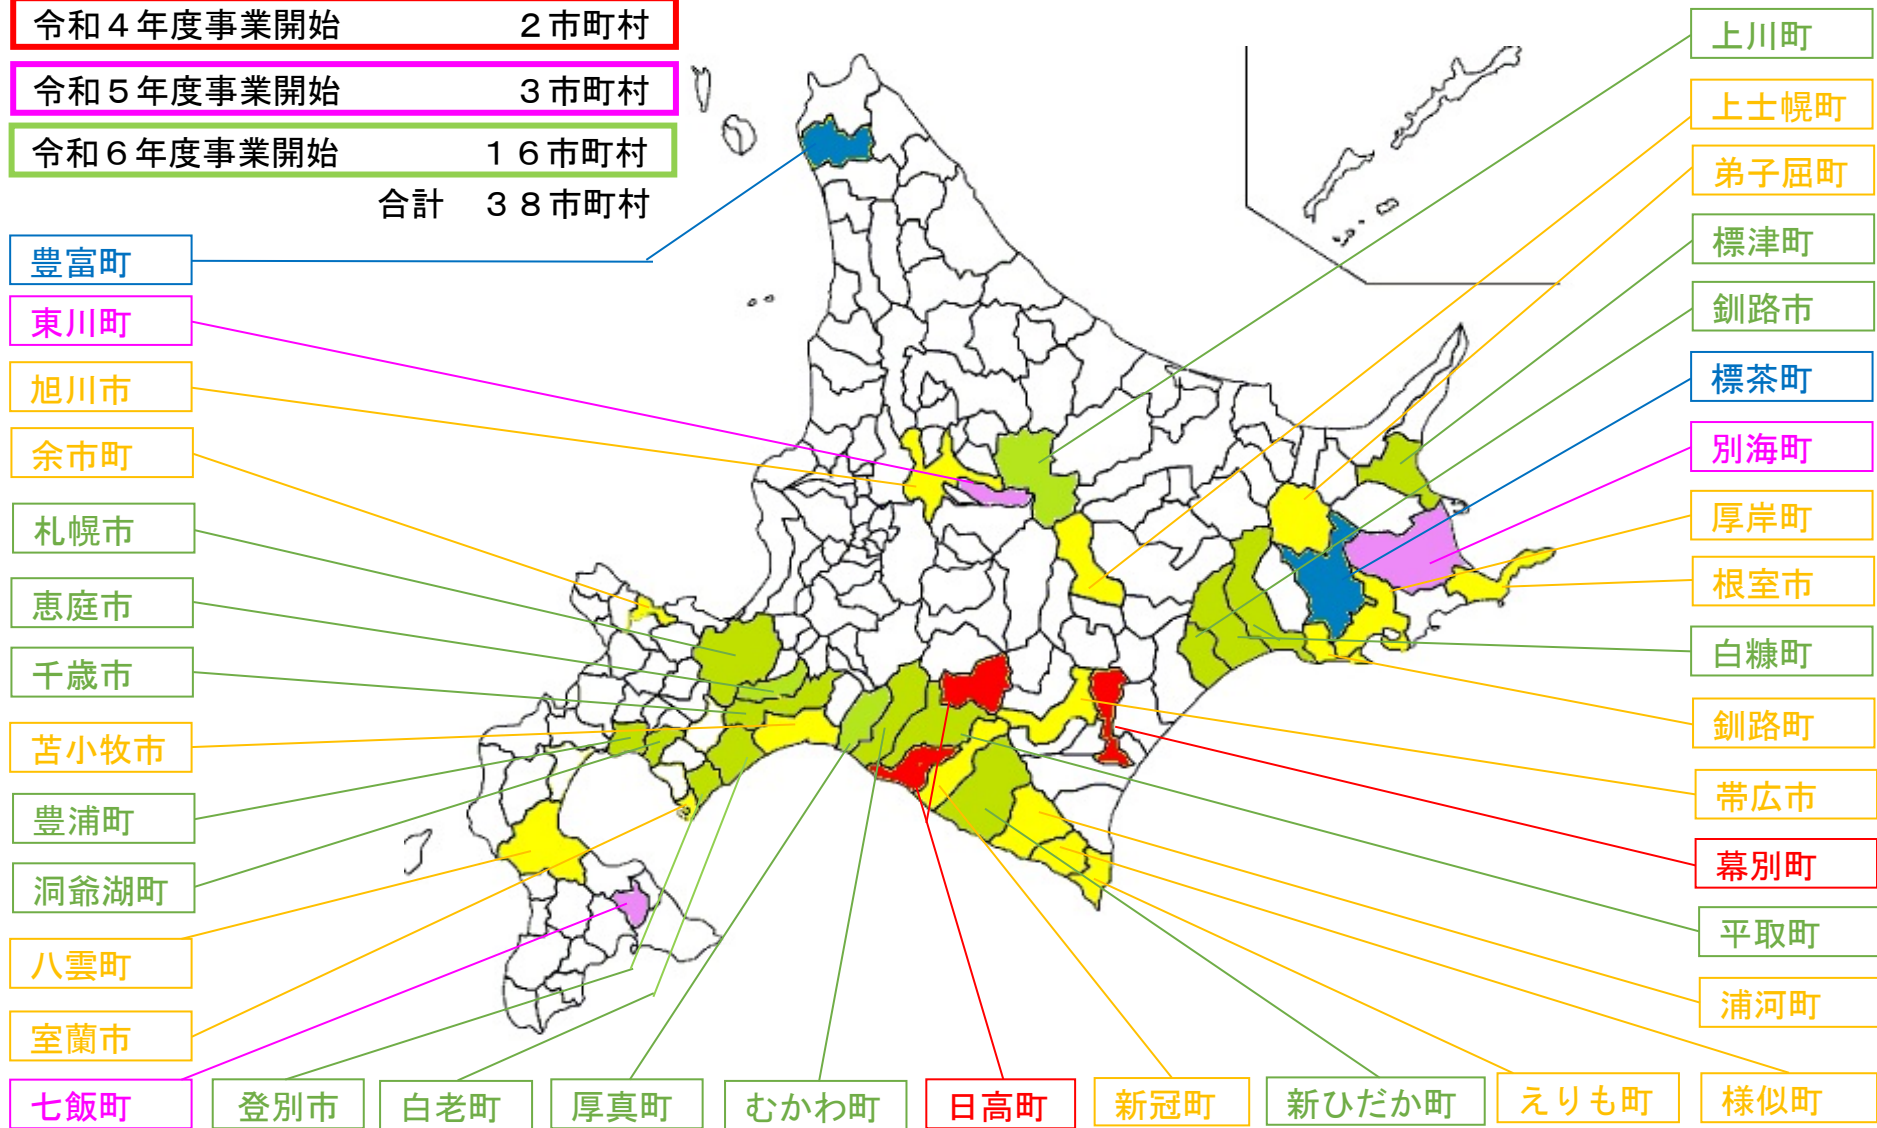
令和４年度事業開始　２市町村

令和５年度事業開始　３市町村

令和６年度事業開始　１６市町村

合計　３８市町村

豊富町
東川町
旭川市
余市町
札幌市
恵庭市
千歳市
苫小牧市
豊浦町
洞爺湖町
八雲町
室蘭市
七飯町

上川町
上士幌町
弟子屈町
標津町
釧路市
標茶町
別海町
厚岸町
根室市
白糠町
釧路町
帯広市
幕別町
平取町
浦河町
様似町

登別市
白老町
厚真町
むかわ町
日高町
新冠町
新ひだか町
えりも町